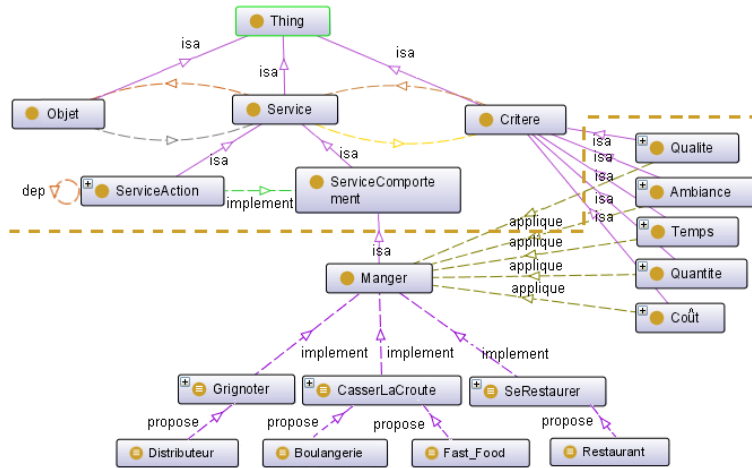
Thing
isa
isa
isa
Objet
Service
Critere
isa
isa
dep
ServiceAction
implement
ServiceComportement
isa
isa
isa
isa
isa
Qualite
Ambiance
Temps
Quantite
Coût
applique
applique
applique
applique
isa
Manger
implement
implement
implement
Grignoter
CasserLaCroute
SeRestaurer
propose
propose
propose
propose
Distributeur
Boulangerie
Fast_Food
Restaurant